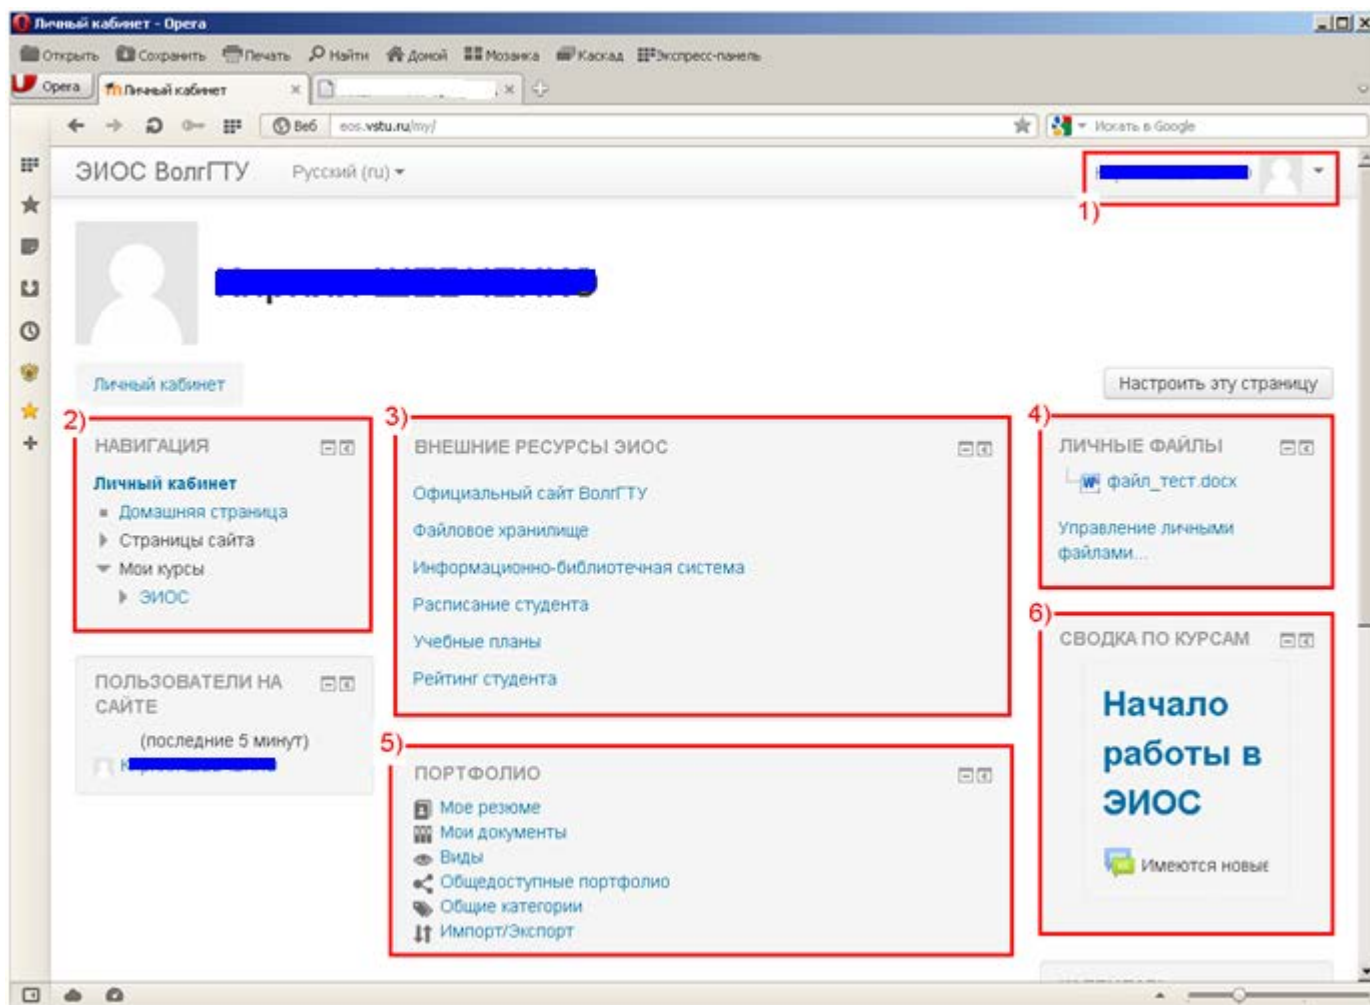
Личный кабинет - Opera

Открыть Сохранить Печать Найти Домой Мозаика Каскад Экспресс-панель

Opera Личный кабинет

Веб eos.vstu.ru/my/

Искать в Google

ЭИОС ВолгГТУ Русский (ru)

1)

Личный кабинет

Настроить эту страницу

2)
НАВИГАЦИЯ
Личный кабинет
Домашняя страница
Страницы сайта
Мои курсы
ЭИОС

ПОЛЬЗОВАТЕЛИ НА САЙТЕ
(последние 5 минут)

3)
ВНЕШНИЕ РЕСУРСЫ ЭИОС
Официальный сайт ВолгГТУ
Файловое хранилище
Информационно-библиотечная система
Расписание студента
Учебные планы
Рейтинг студента

5)
ПОРТФОЛИО
Мое резюме
Мои документы
Виды
Общедоступные портфолио
Общие категории
Импорт/Экспорт

4)
ЛИЧНЫЕ ФАЙЛЫ
файл_тест.docx
Управление личными файлами...

6)
СВОДКА ПО КУРСАМ
Начало работы в ЭИОС
Имеются новые